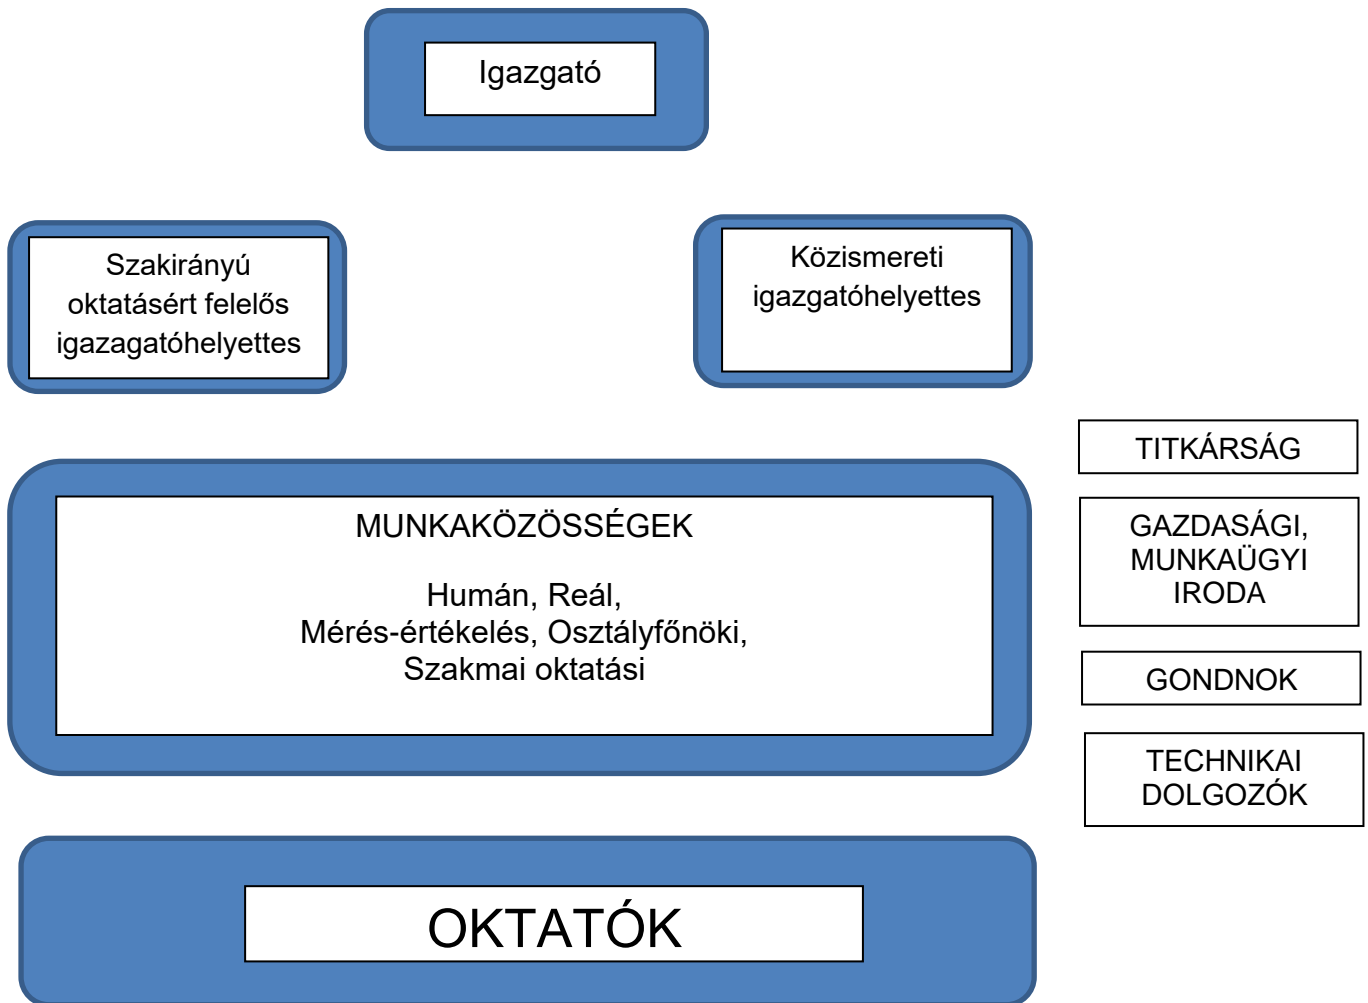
Igazgató

Szakirányú oktatásért felelős igazagatóhelyettes

Közismereti igazgatóhelyettes

TITKÁRSÁG

GAZDASÁGI, MUNKAÜGYI IRODA

GONDNOK

TECHNIKAI DOLGOZÓK

MUNKAKÖZÖSSÉGEK

Humán, Reál,
Mérés-értékelés, Osztályfőnöki,
Szakmai oktatási

OKTATÓK